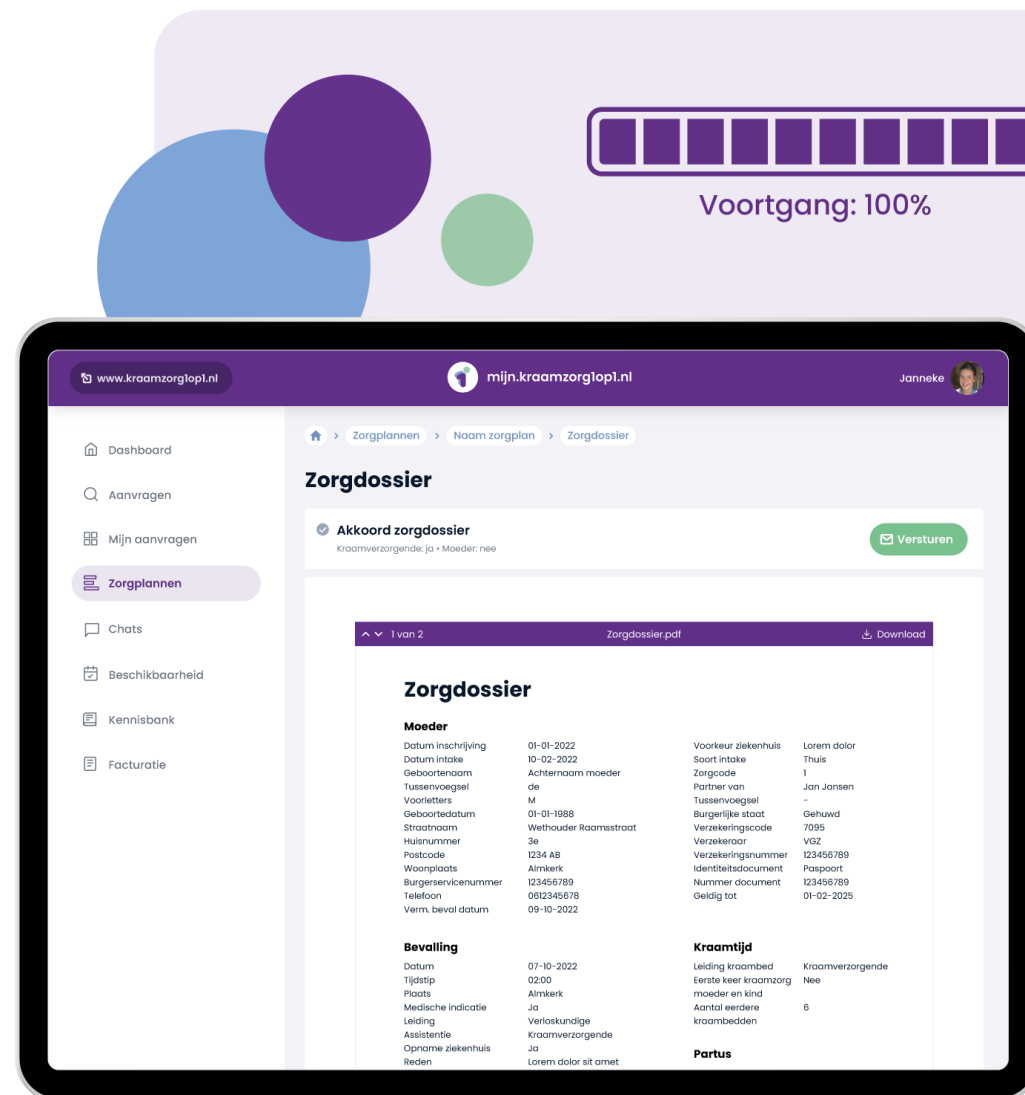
Voortgang: 100%

www.kraamzorg1op1.nl

mijn.kraamzorg1op1.nl

Janneke

Dashboard

Aanvragen

Mijn aanvragen

Zorgplannen

Chats

Beschikbaarheid

Kennisbank

Facturatie

> Zorgplannen > Naam zorgplan > Zorgdossier

Zorgdossier

Akkoord zorgdossier

Kraamverzorgende: ja • Moeder: nee

Versturen

1 van 2

Zorgdossier.pdf

Download

Zorgdossier

Moeder

| | | | |
|---|---|---|---|
| Datum inschrijving | 01-01-2022 | Voorkeur ziekenhuis | Lorem dolor |
| Datum intake | 10-02-2022 | Soort intake | Thuis |
| Geboortenaam | Achternaam moeder | Zorgcode | 1 |
| Tussenvoegsel | de | Partner van | Jan Jansen |
| Voorletters | M | Tussenvoegsel | - |
| Geboortedatum | 01-01-1988 | Burgerlijke staat | Gehuwd |
| Straatnaam | Wethouder Raamsstraat | Verzekeringscode | 7095 |
| Huisnummer | 3e | Verzekeraar | VGZ |
| Postcode | 1234 AB | Verzekeringsnummer | 123456789 |
| Woonplaats | Almkerk | Identiteitsdocument | Paspoort |
| Burgerservicenummer | 123456789 | Nummer document | 123456789 |
| Telefoon | 0612345678 | Geldig tot | 01-02-2025 |
| Verm. beval datum | 09-10-2022 | | |

Bevalling

| | |
|---|---|
| Datum | 07-10-2022 |
| Tijdstip | 02:00 |
| Plaats | Almkerk |
| Medische indicatie | Ja |
| Leiding | Verloskundige |
| Assistentie | Kraamverzorgende |
| Opname ziekenhuis | Ja |
| Reden | Lorem dolor sit amet |

Kraamtijd

| | |
|---|---|
| Leiding kraambed | Kraamverzorgende |
| Eerste keer kraamzorg moeder en kind | Nee |
| Aantal eerdere kraambedden | 6 |

Partus